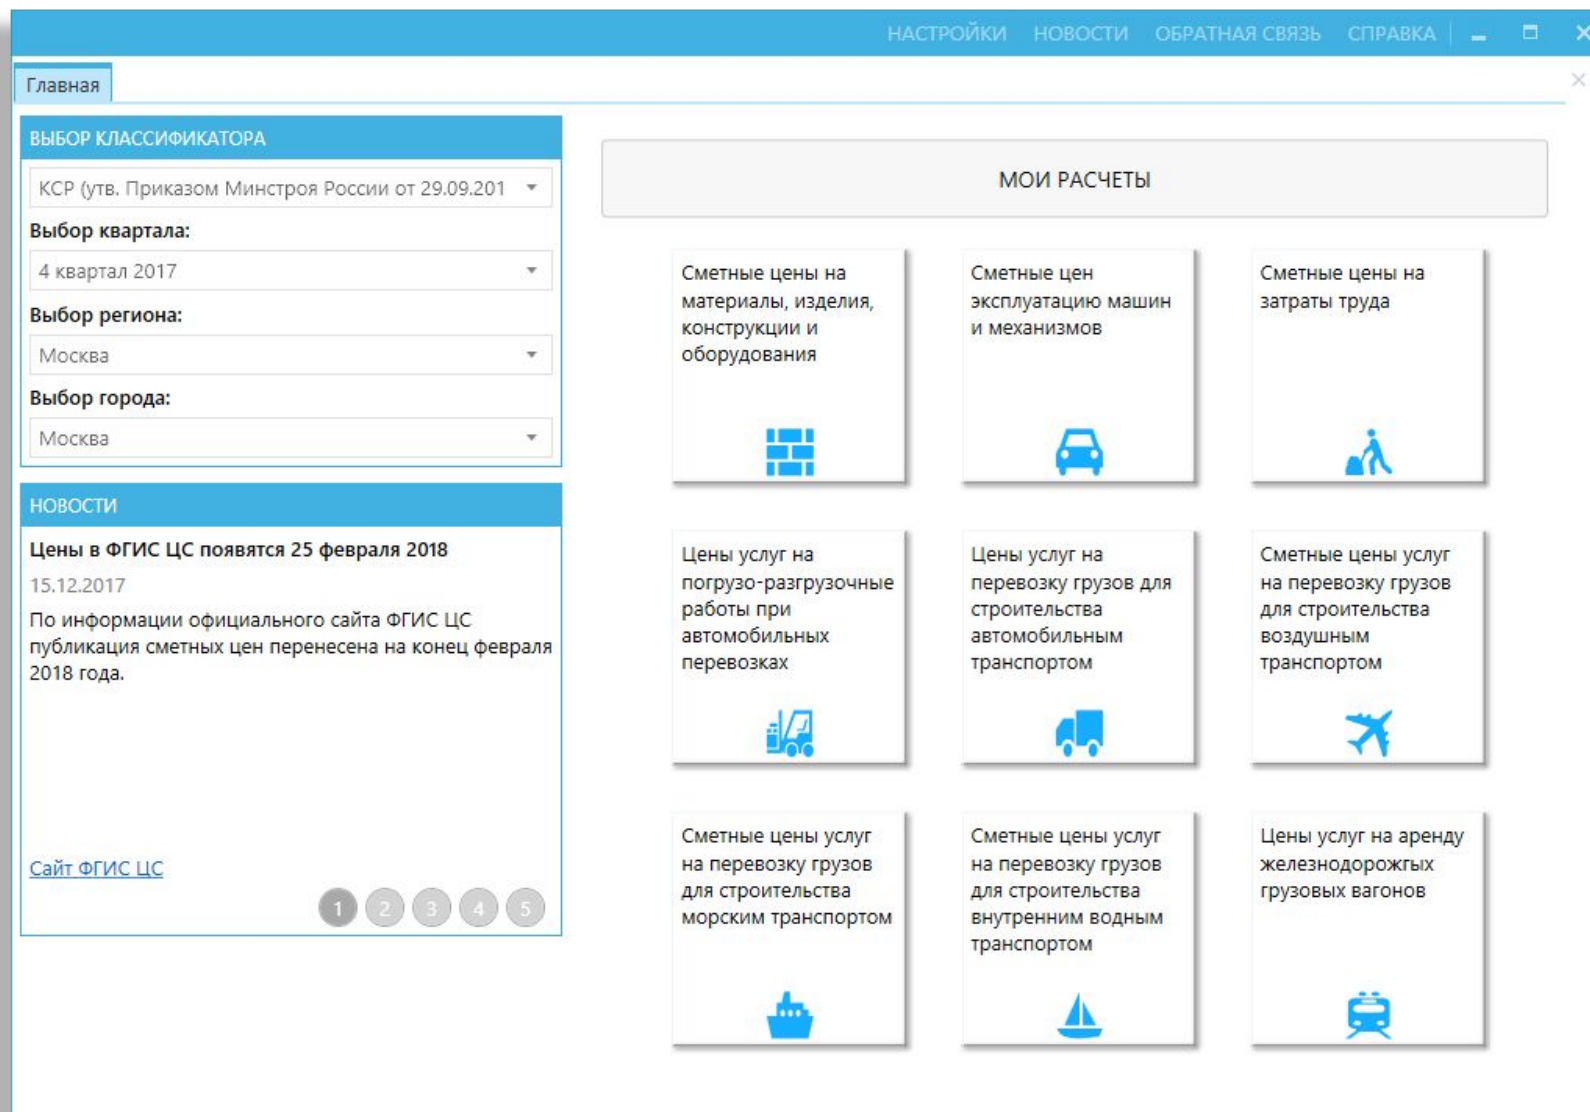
НАСТРОЙКИ НОВОСТИ ОБРАТНАЯ СВЯЗЬ СПРАВКА

Главная

ВЫБОР КЛАССИФИКАТОРА

КСР (утв. Приказом Минстроя России от 29.09.201

Выбор квартала:

4 квартал 2017

Выбор региона:

Москва

Выбор города:

Москва

НОВОСТИ

Цены в ФГИС ЦС появятся 25 февраля 2018

15.12.2017

По информации официального сайта ФГИС ЦС публикация сметных цен перенесена на конец февраля 2018 года.

Сайт ФГИС ЦС

1 2 3 4 5

МОИ РАСЧЕТЫ

Сметные цены на материалы, изделия, конструкции и оборудования

Сметные цен эксплуатацию машин и механизмов

Сметные цены на затраты труда

Цены услуг на погрузо-разгрузочные работы при автомобильных перевозках

Цены услуг на перевозку грузов для строительства автомобильным транспортом

Сметные цены услуг на перевозку грузов для строительства воздушным транспортом

Сметные цены услуг на перевозку грузов для строительства морским транспортом

Сметные цены услуг на перевозку грузов для строительства внутренним водным транспортом

Цены услуг на аренду железнодорожгых грузовых вагонов